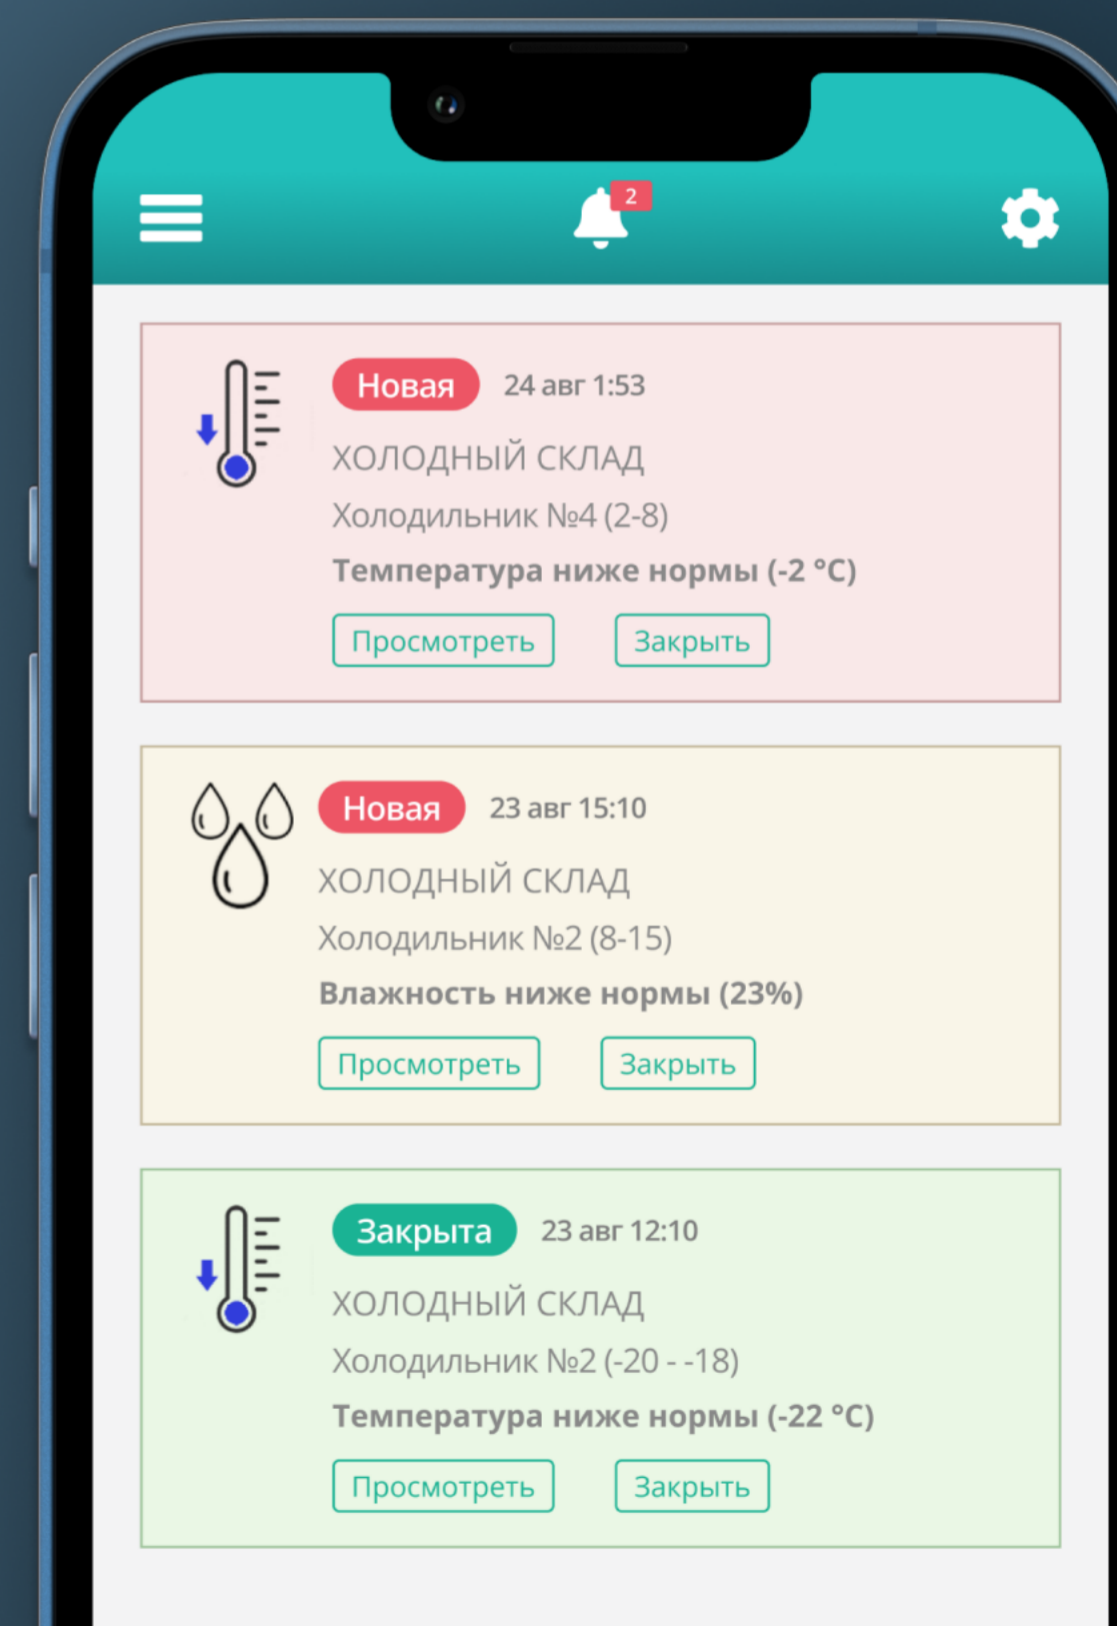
2

Новая 24 авг 1:53

ХОЛОДНЫЙ СКЛАД

Холодильник №4 (2-8)

**Температура ниже нормы (-2 °C)**

Просмотреть Закрыть

Новая 23 авг 15:10

ХОЛОДНЫЙ СКЛАД

Холодильник №2 (8-15)

**Влажность ниже нормы (23%)**

Просмотреть Закрыть

Закрыта 23 авг 12:10

ХОЛОДНЫЙ СКЛАД

Холодильник №2 (-20 - -18)

**Температура ниже нормы (-22 °C)**

Просмотреть Закрыть